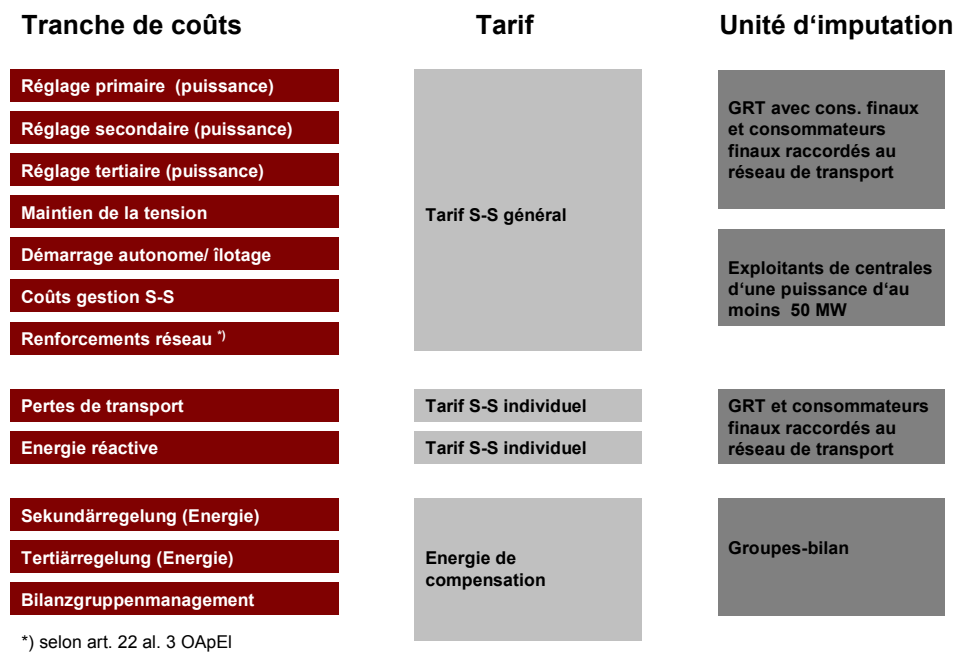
Tranche de coûts

Réglage primaire (puissance)

Réglage secondaire (puissance)

Réglage tertiaire (puissance)

Maintien de la tension

Démarrage autonome/ îlotage

Coûts gestion S-S

Renforcements réseau *)

Pertes de transport

Energie réactive

Sekundärregelung (Energie)

Tertiärregelung (Energie)

Bilanzgruppenmanagement

*) selon art. 22 al. 3 OApEl

Tarif

Tarif S-S général

Tarif S-S individuel

Tarif S-S individuel

Energie de compensation

Unité d'imputation

GRT avec cons. finaux et consommateurs finaux raccordés au réseau de transport

Exploitants de centrales d'une puissance d'au moins 50 MW

GRT et consommateurs finaux raccordés au réseau de transport

Groupes-bilan